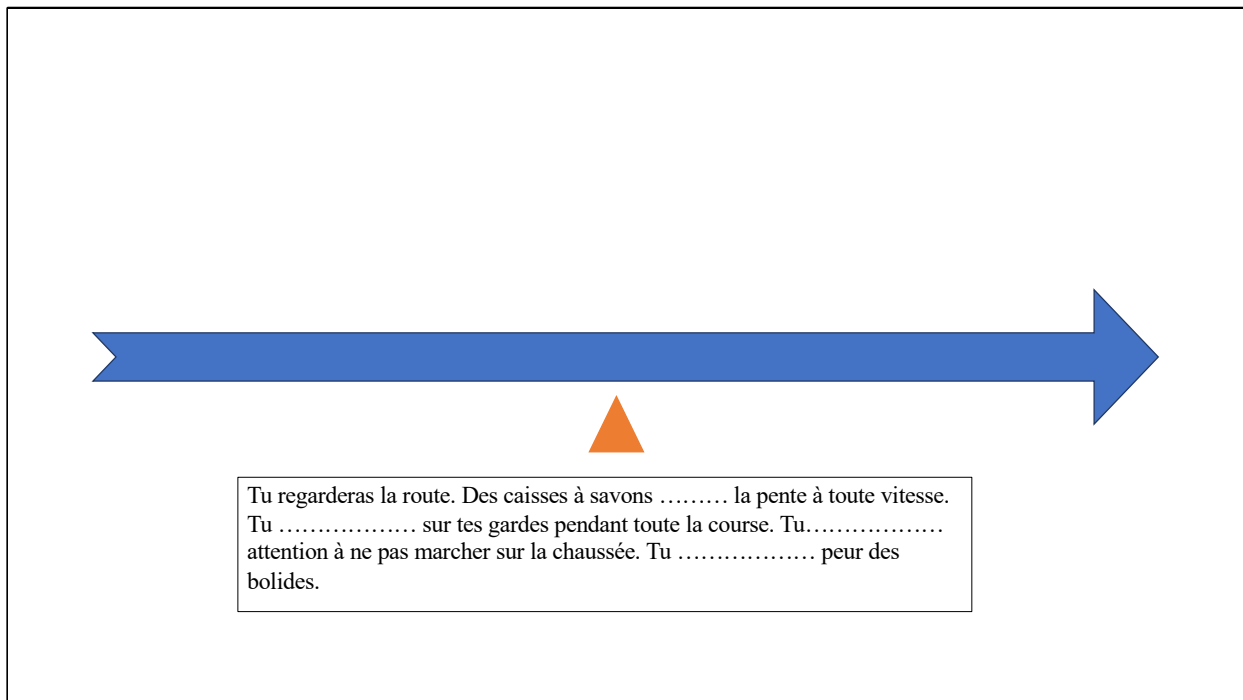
Tu regarderas la route. Des caisses à savons ……… la pente à toute vitesse. Tu ……………… sur tes gardes pendant toute la course. Tu……………… attention à ne pas marcher sur la chaussée. Tu ……………… peur des bolides.